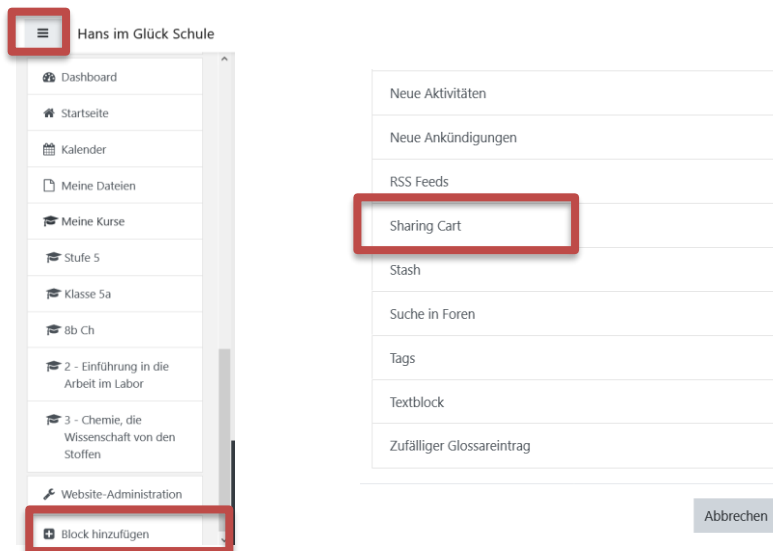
Hans im Glück Schule

Dashboard
Startseite
Kalender
Meine Dateien
Meine Kurse
Stufe 5
Klasse 5a
8b Ch
2 - Einführung in die Arbeit im Labor
3 - Chemie, die Wissenschaft von den Stoffen
Website-Administration
Block hinzufügen

Neue Aktivitäten
Neue Ankündigungen
RSS Feeds
Sharing Cart
Stash
Suche in Foren
Tags
Textblock
Zufälliger Glossareintrag

Abbrechen